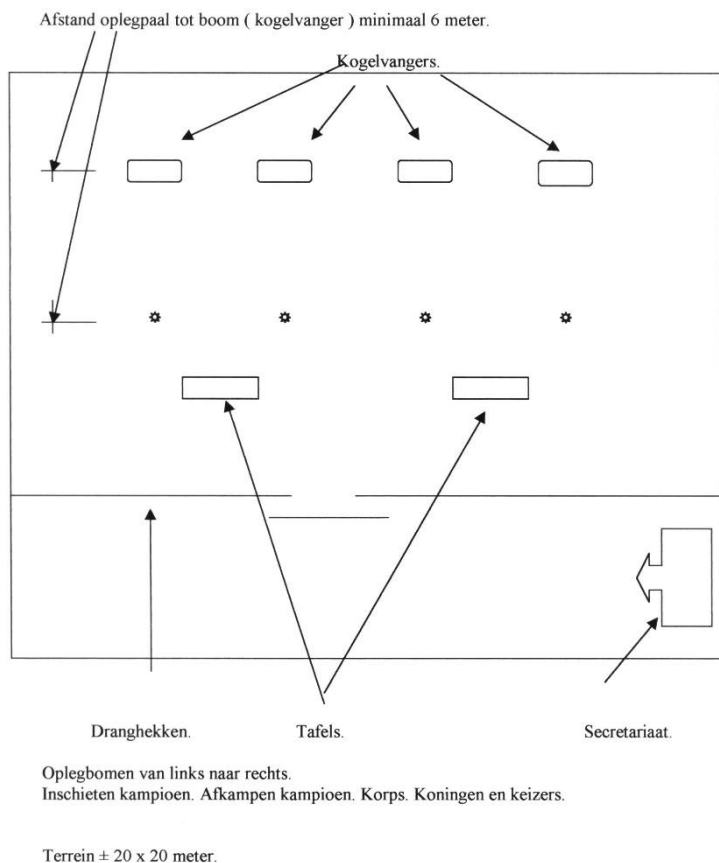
Afstand oplegpaal tot boom ( kogelvanger ) minimaal 6 meter.

Kogelvangers.

Dranghekken.

Tafels.

Secretariaat.

Oplegbomen van links naar rechts.
Inschieten kampioen. Afkampen kampioen. Korps. Koningen en keizers.

Terrein ± 20 x 20 meter.